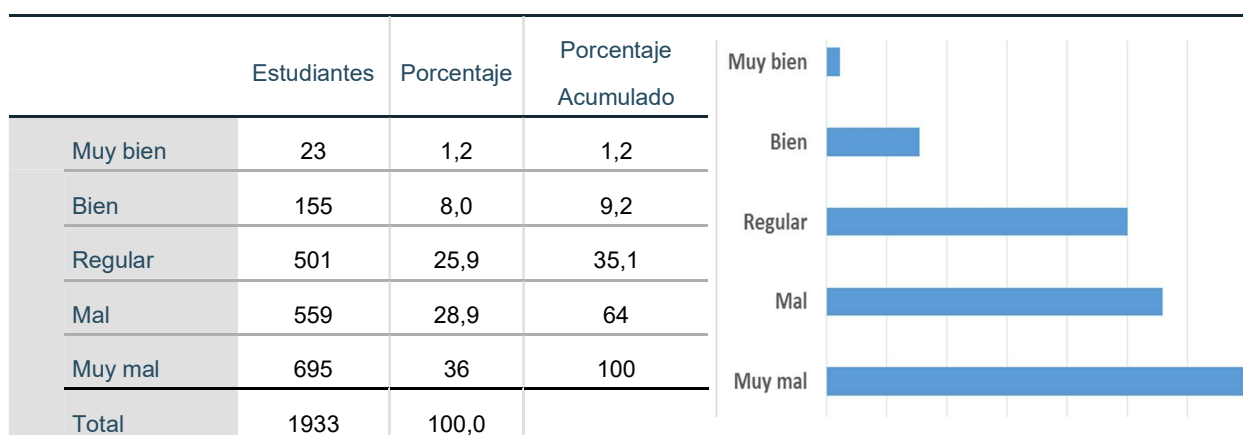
| | Estudiantes | Porcentaje | Porcentaje Acumulado |
|---|---|---|---|
| Muy bien | 23 | 1,2 | 1,2 |
| Bien | 155 | 8,0 | 9,2 |
| Regular | 501 | 25,9 | 35,1 |
| Mal | 559 | 28,9 | 64 |
| Muy mal | 695 | 36 | 100 |
| Total | 1933 | 100,0 | |

Muy bien
Bien
Regular
Mal
Muy mal